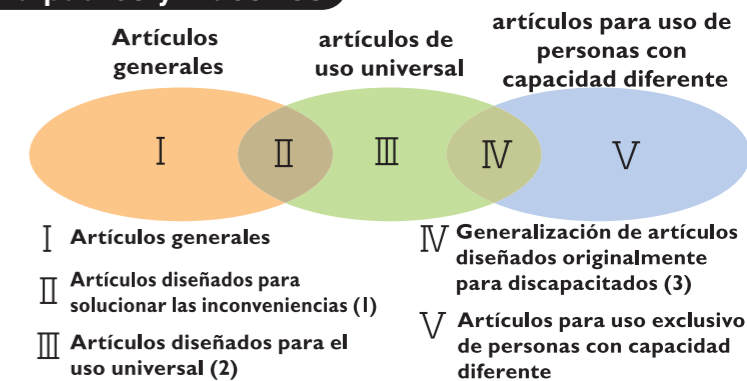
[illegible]

Artículos generales

artículos de uso universal

artículos para uso de personas con capacidad diferente

I

II

III

IV

V

I Artículos generales

II Artículos diseñados para solucionar las inconveniencias (1)

III Artículos diseñados para el uso universal (2)

IV Generalización de artículos diseñados originalmente para discapacitados (3)

V Artículos para uso exclusivo de personas con capacidad diferente